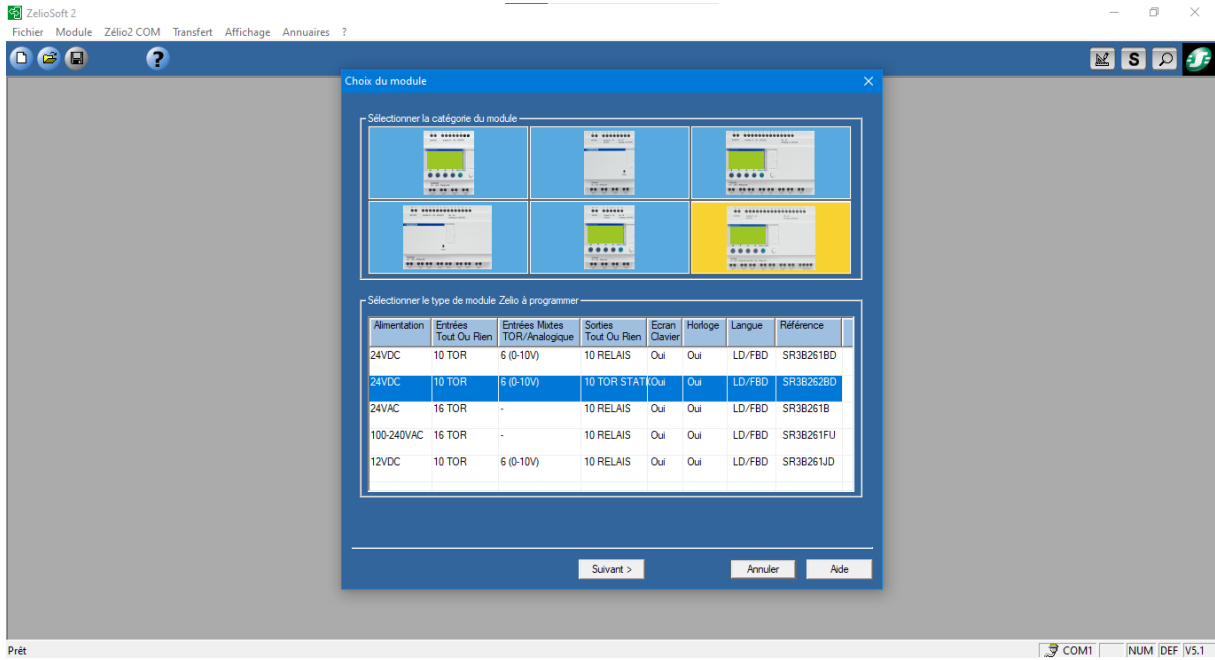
ZelioSoft 2

Fichier Module Zélio2 COM Transfert Affichage Annuaires ?

Choix du module

Sélectionner la catégorie du module

Sélectionner le type de module Zelio à programmer

| Alimentation | Entrées Tout Ou Rien | Entrées Mixtes TOR/Analogique | Sorties Tout Ou Rien | Ecran Clavier | Horloge | Langue | Référence |
|---|---|---|---|---|---|---|---|
| 24VDC | 10 TOR | 6 (0-10V) | 10 RELAIS | Oui | Oui | LD/FBD | SR3B261BD |
| 24VDC | 10 TOR | 6 (0-10V) | 10 TOR STATI | Oui | Oui | LD/FBD | SR3B262BD |
| 24VAC | 16 TOR | - | 10 RELAIS | Oui | Oui | LD/FBD | SR3B261B |
| 100-240VAC | 16 TOR | - | 10 RELAIS | Oui | Oui | LD/FBD | SR3B261FU |
| 12VDC | 10 TOR | 6 (0-10V) | 10 RELAIS | Oui | Oui | LD/FBD | SR3B261JD |

Suivant >
Annuler
Aide

Prêt
COM1 NUM DEF V5.1